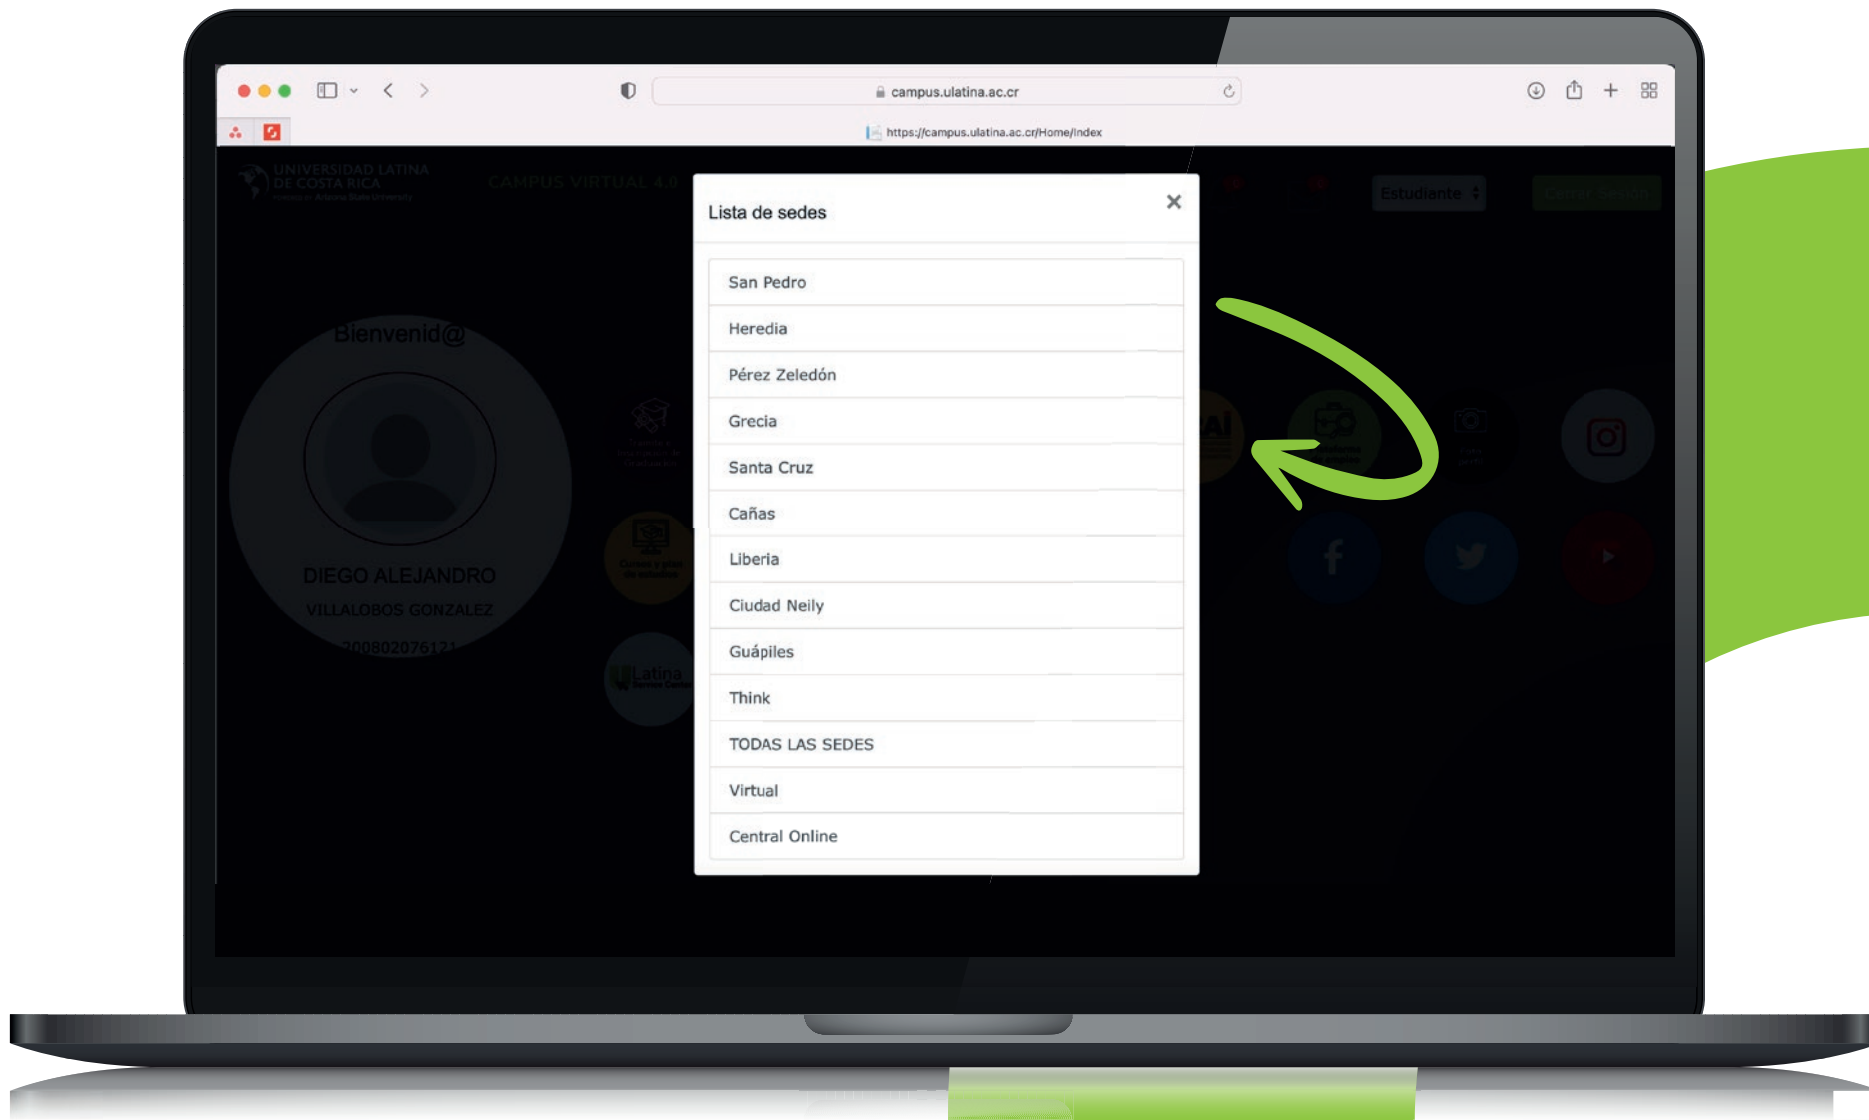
campus.ulatina.ac.cr

https://campus.ulatina.ac.cr/Home/Index

UNIVERSIDAD LATINA DE COSTA RICA

CAMPUS VIRTUAL 4.0

Estudiante

Bienvenid@

DIEGO ALEJANDRO

VILLALOBOS GONZALEZ

200802076121

Lista de sedes

×

San Pedro

Heredia

Pérez Zeledón

Grecia

Santa Cruz

Cañas

Liberia

Ciudad Neily

Guápiles

Think

TODAS LAS SEDES

Virtual

Central Online